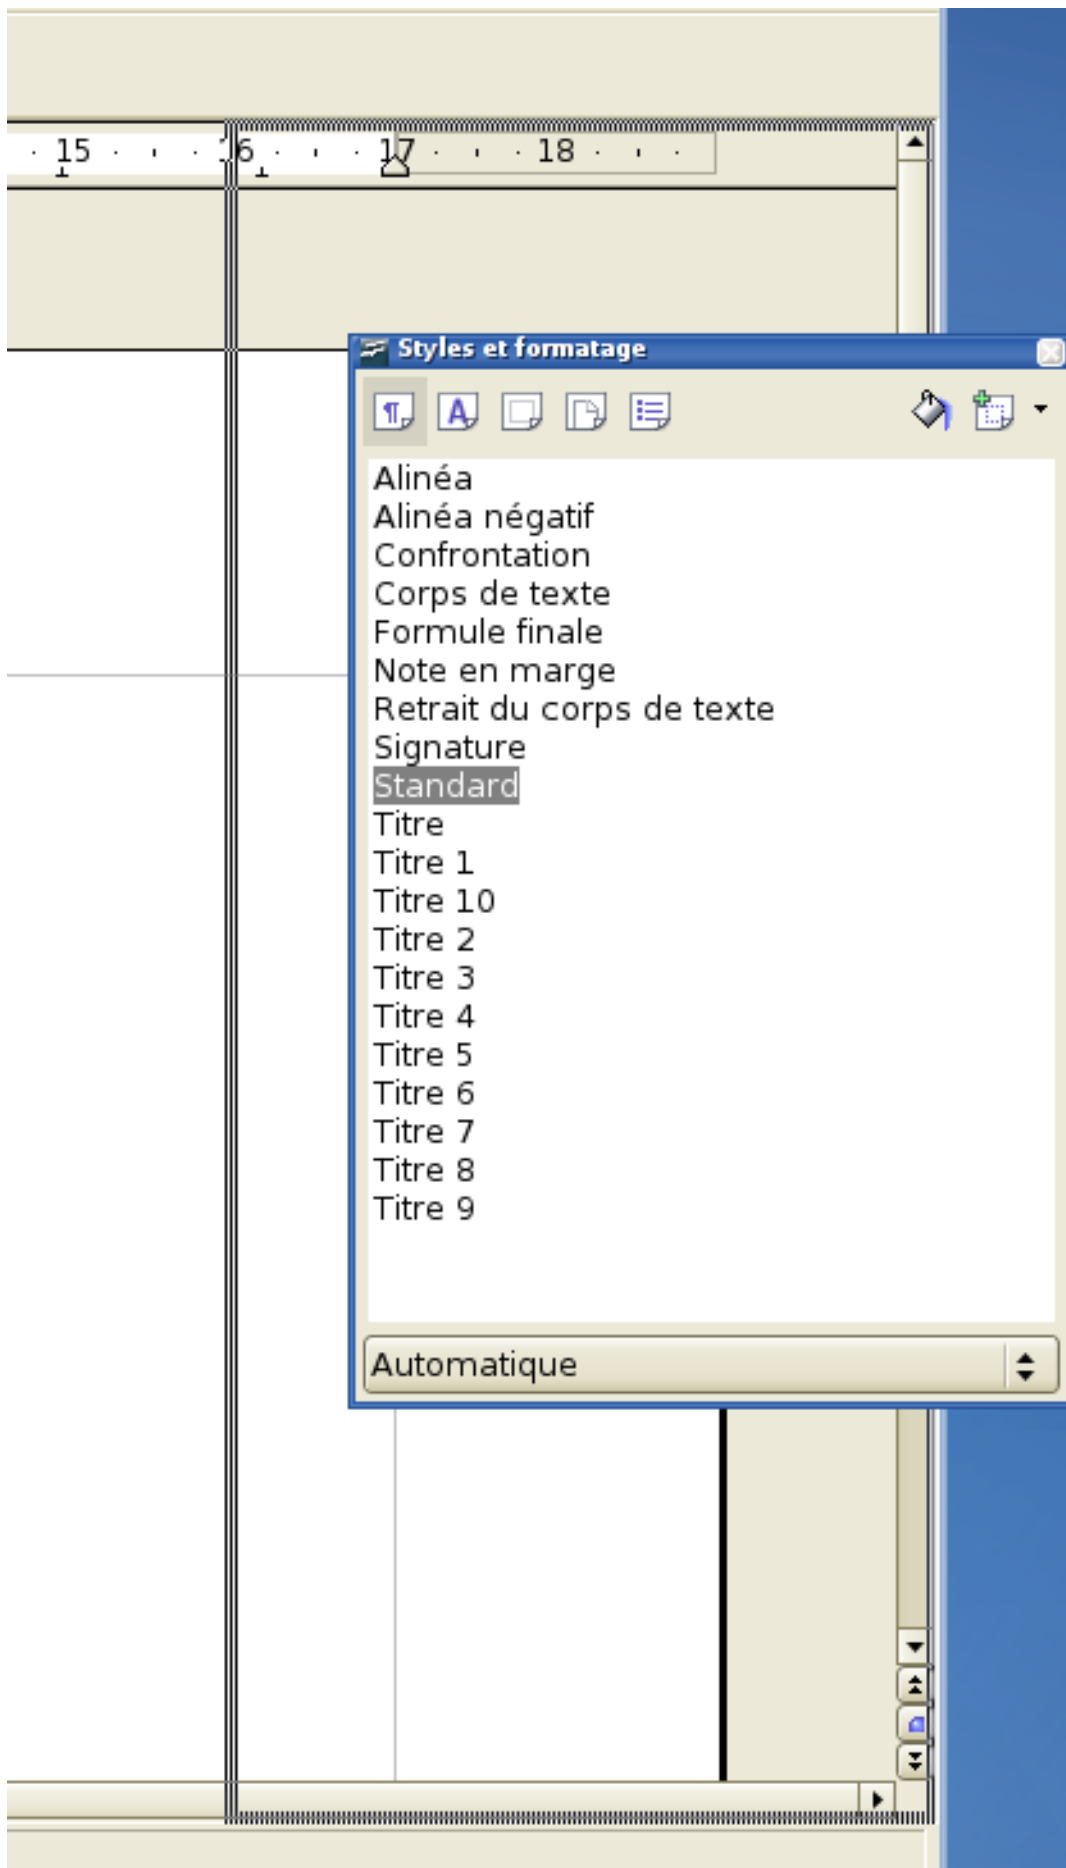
15 16 17 18

Styles et formatage

Alinéa
Alinéa négatif
Confrontation
Corps de texte
Formule finale
Note en marge
Retrait du corps de texte
Signature
Standard
Titre
Titre 1
Titre 10
Titre 2
Titre 3
Titre 4
Titre 5
Titre 6
Titre 7
Titre 8
Titre 9

Automatique